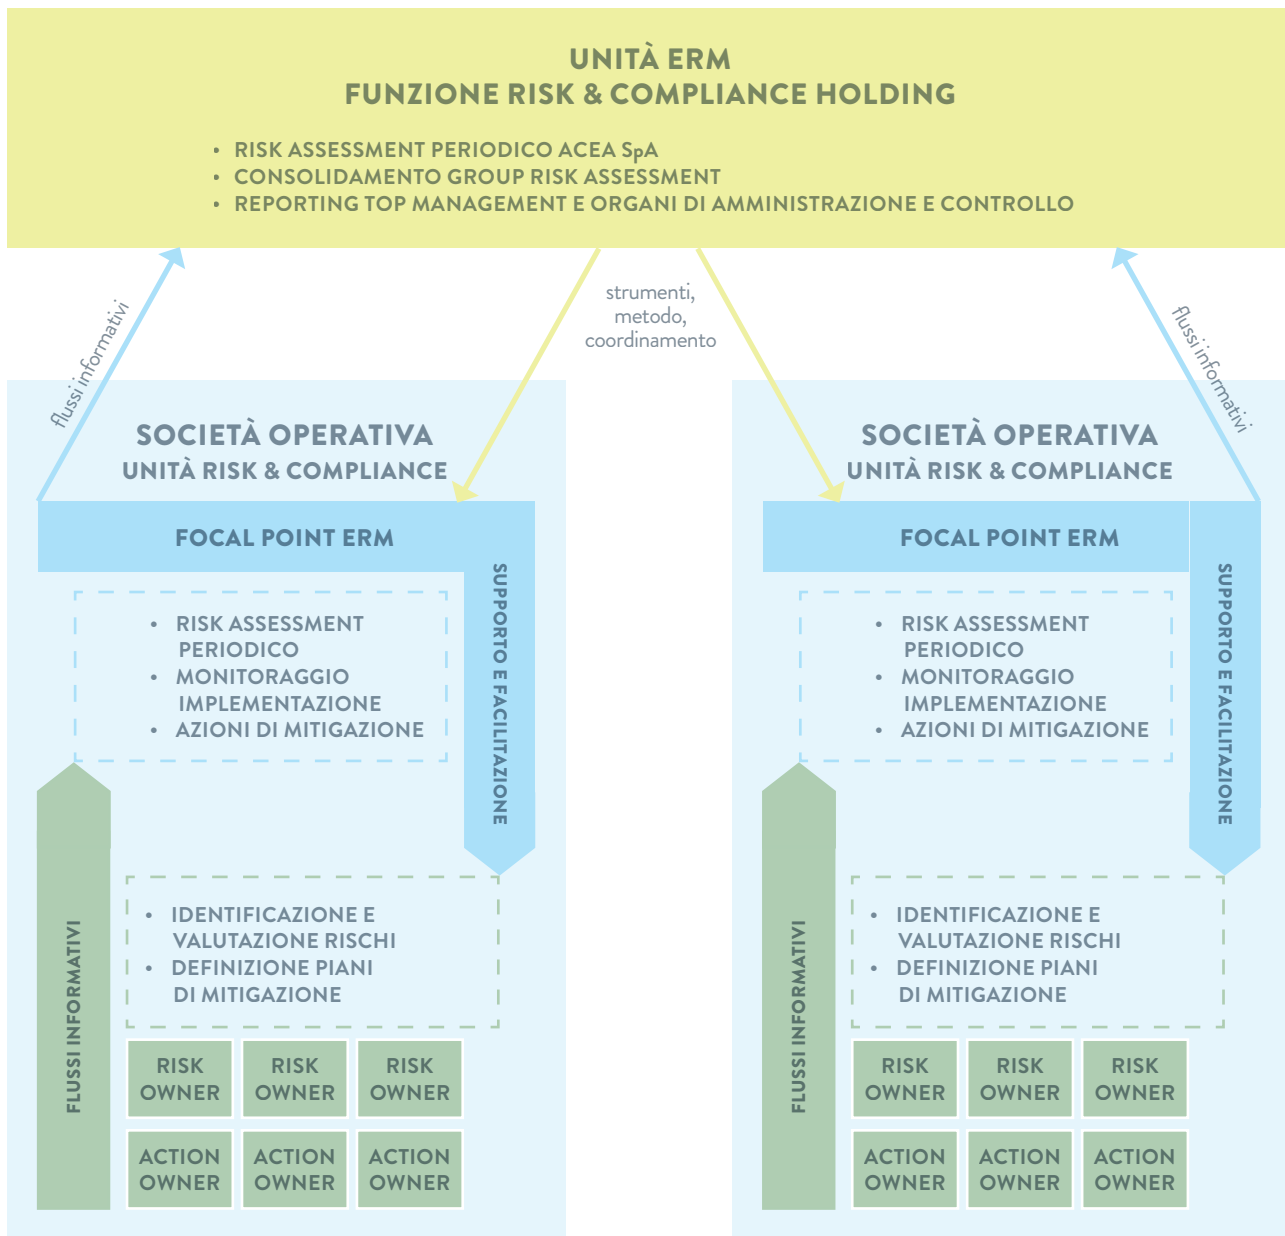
UNITÀ ERM
FUNZIONE RISK & COMPLIANCE HOLDING

• RISK ASSESSMENT PERIODICO ACEA SpA
• CONSOLIDAMENTO GROUP RISK ASSESSMENT
• REPORTING TOP MANAGEMENT E ORGANI DI AMMINISTRAZIONE E CONTROLLO

flussi informativi

strumenti, metodo, coordinamento

flussi informativi

SOCIETÀ OPERATIVA
UNITÀ RISK & COMPLIANCE

FOCAL POINT ERM

• RISK ASSESSMENT PERIODICO
• MONITORAGGIO IMPLEMENTAZIONE
• AZIONI DI MITIGAZIONE

SUPPORTO E FACILITAZIONE

FLUSSI INFORMATIVI

• IDENTIFICAZIONE E VALUTAZIONE RISCHI
• DEFINIZIONE PIANI DI MITIGAZIONE

| RISK OWNER | RISK OWNER | RISK OWNER |
|---|---|---|
| ACTION OWNER | ACTION OWNER | ACTION OWNER |

SOCIETÀ OPERATIVA
UNITÀ RISK & COMPLIANCE

FOCAL POINT ERM

• RISK ASSESSMENT PERIODICO
• MONITORAGGIO IMPLEMENTAZIONE
• AZIONI DI MITIGAZIONE

SUPPORTO E FACILITAZIONE

FLUSSI INFORMATIVI

• IDENTIFICAZIONE E VALUTAZIONE RISCHI
• DEFINIZIONE PIANI DI MITIGAZIONE

| RISK OWNER | RISK OWNER | RISK OWNER |
|---|---|---|
| ACTION OWNER | ACTION OWNER | ACTION OWNER |